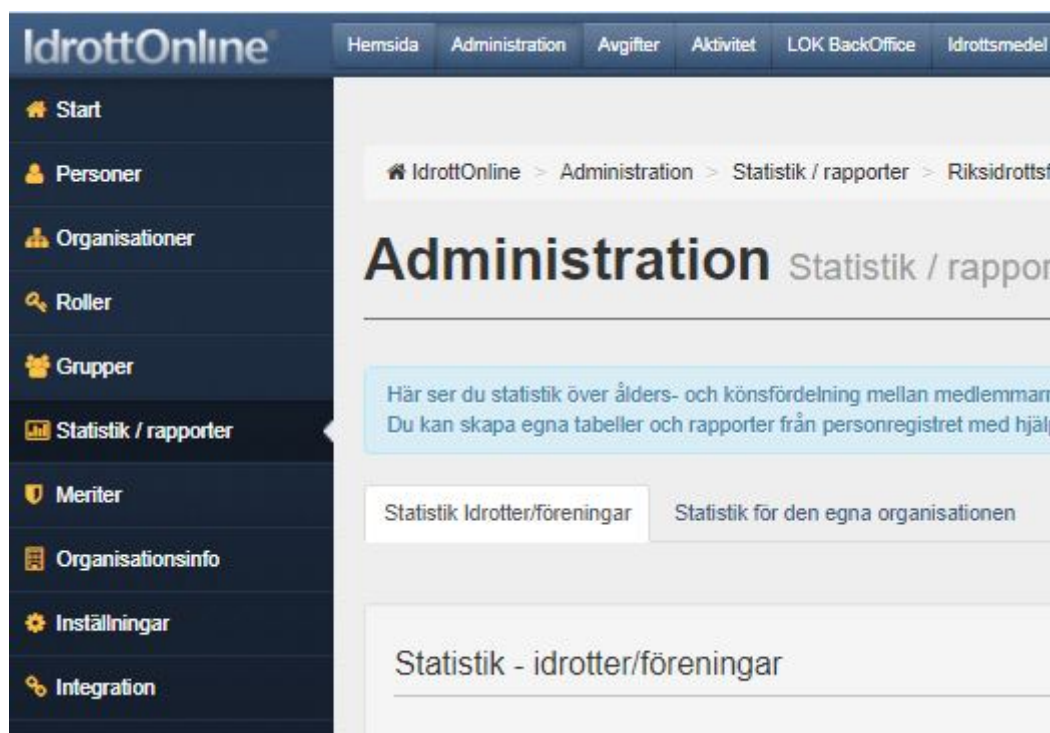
IdrottOnline

Hemsida Administration Avgifter Aktivitet LOK BackOffice Idrottsmedel

Start
Personer
Organisationer
Roller
Grupper
Statistik / rapporter
Meriter
Organisationsinfo
Inställningar
Integration

IdrottOnline > Administration > Statistik / rapporter > Riksidrottsf

Administration Statistik / rappor

Här ser du statistik över ålders- och könsfördelning mellan medlemmar
Du kan skapa egna tabeller och rapporter från personregistret med hjäl

Statistik Idrotter/föreningar Statistik för den egna organisationen

Statistik - idrotter/föreningar